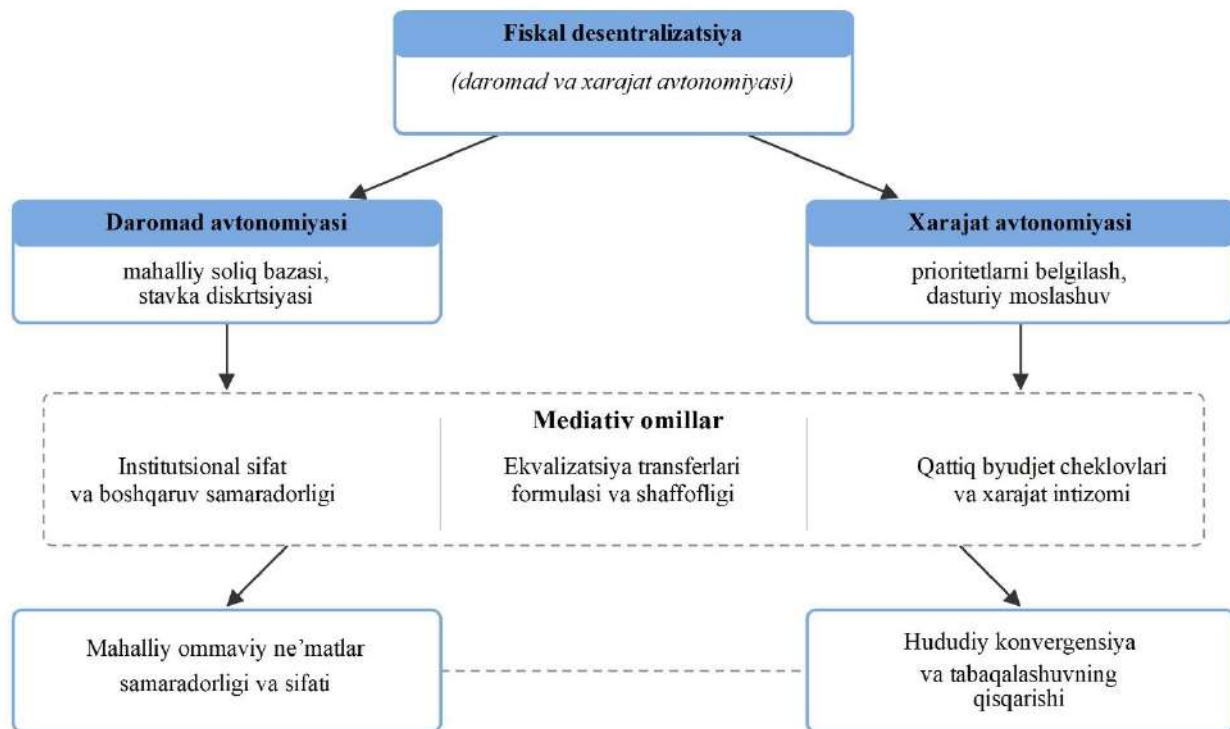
Fiskal desentralizatsiya

(daromad va xarajat avtonomiyasi)

Daromad avtonomiyasi

mahalliy soliq bazasi, stavka diskrtsiyasi

Xarajat avtonomiyasi

prioritetlarni belgilash, dasturiy moslashuv

Mediativ omillar

Institutsional sifat va boshqaruv samaradorligi

Ekvalizatsiya transferlari formulasi va shaffofligi

Qattiq byudjet cheklovlari va xarajat intizomi

Mahalliy ommaviy ne'matlar samaradorligi va sifati

Hududiy konvergensiya va tabaqalashuvning qisqarishi